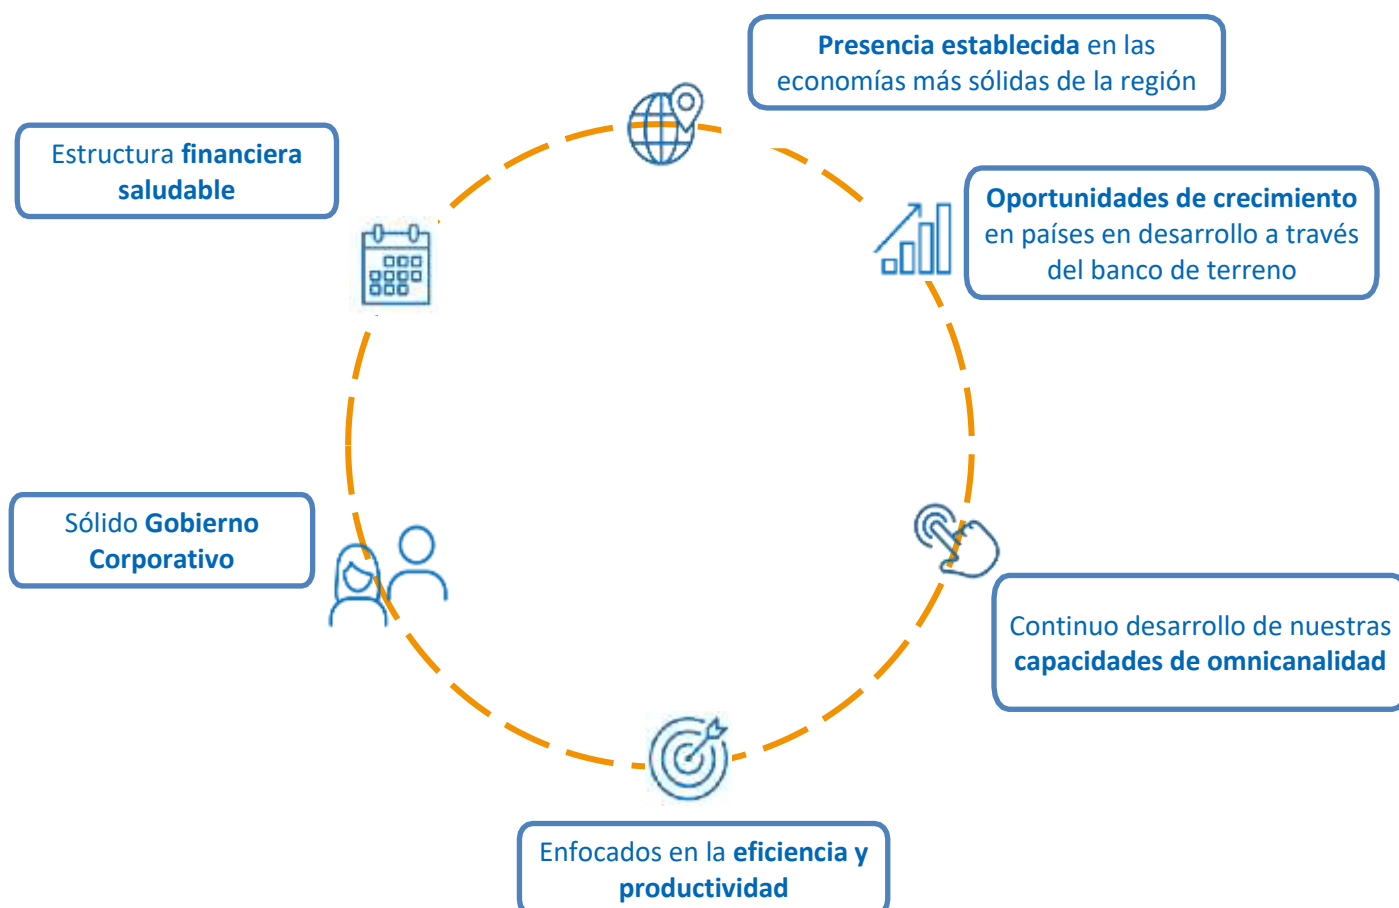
Presencia establecida en las economías más sólidas de la región

Estructura financiera saludable

Oportunidades de crecimiento en países en desarrollo a través del banco de terreno

Sólido Gobierno Corporativo

Continuo desarrollo de nuestras capacidades de omnicanalidad

Enfocados en la eficiencia y productividad